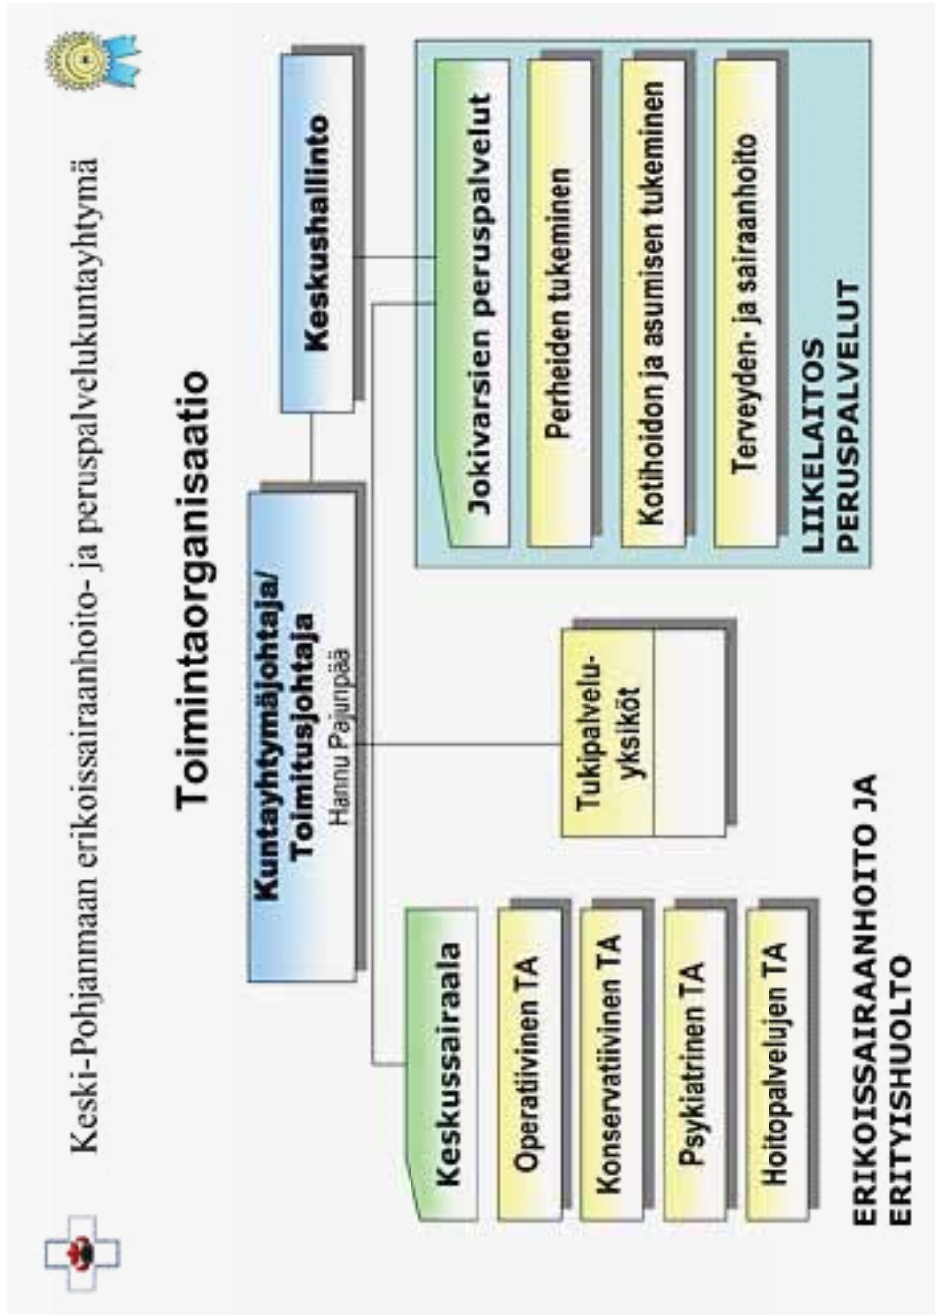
Keski-Pohjanmaan erikoissairaanhoito- ja peruspalvelukuntayhtymä

Toimintaorganisaatio

Kuntayhtymäjohtaja/
Toimitusjohtaja
Hannu Pajunpää

Keskushallinto

Keskussairaala

Operatiivinen TA

Konservatiivinen TA

Psykiatrinen TA

Hoitopalvelujen TA

ERIKOISSAIRAANHOITO JA ERITYISHUOLTO

Tukipalveluyksiköt

Jokivarsien peruspalvelut

Perheiden tukeminen

Kotihoidon ja asumisen tukeminen

Terveyden- ja sairaanhoito

LIIKELAITOS PERUSPALVELUT